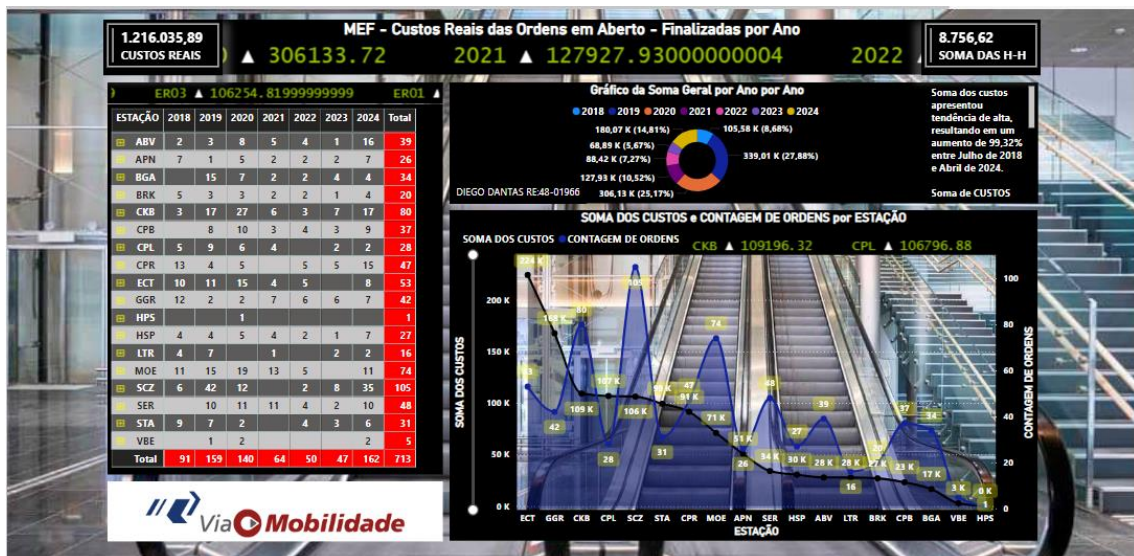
1.216.035,89
CUSTOS REAIS

MEF - Custos Reais das Ordens em Aberto - Finalizadas por Ano

▲ 306133.72 2021 ▲ 127927.93000000004 2022

8.756,62
SOMA DAS H-H

ER03 ▲ 106254.8199999999 ER01 ▲

| ESTAÇÃO | 2018 | 2019 | 2020 | 2021 | 2022 | 2023 | 2024 | Total |
|---|---|---|---|---|---|---|---|---|
| ABV | 2 | 3 | 8 | 5 | 4 | 1 | 16 | 39 |
| APN | 7 | 1 | 5 | 2 | 2 | 2 | 7 | 26 |
| BGA | | 15 | 7 | 2 | 2 | 4 | 4 | 34 |
| BRK | 5 | 3 | 3 | 2 | 2 | 1 | 4 | 20 |
| CKB | 3 | 17 | 27 | 6 | 3 | 7 | 17 | 80 |
| CPB | | 8 | 10 | 3 | 4 | 3 | 9 | 37 |
| CPL | 5 | 9 | 6 | 4 | | 2 | 2 | 28 |
| CPR | 13 | 4 | 5 | | 5 | 5 | 15 | 47 |
| ECT | 10 | 11 | 15 | 4 | 5 | | 8 | 53 |
| GGR | 12 | 2 | 2 | 7 | 6 | 6 | 7 | 42 |
| HPS | | | 1 | | | | | 1 |
| HSP | 4 | 4 | 5 | 4 | 2 | 1 | 7 | 27 |
| LTR | 4 | 7 | | 1 | | 2 | 2 | 16 |
| MOE | 11 | 15 | 19 | 13 | 5 | | 11 | 74 |
| SCZ | 6 | 42 | 12 | | 2 | 8 | 35 | 105 |
| SER | | 10 | 11 | 11 | 4 | 2 | 10 | 48 |
| STA | 9 | 7 | 2 | | 4 | 3 | 6 | 31 |
| VBE | | 1 | 2 | | | | 2 | 5 |
| Total | 91 | 159 | 140 | 64 | 50 | 47 | 162 | 713 |

Via Mobilidade

Gráfico da Soma Geral por Ano por Ano
2018 2019 2020 2021 2022 2023 2024
180,07 K (14,81%)
68,89 K (5,67%)
88,42 K (7,27%)
127,93 K (10,52%)
306,13 K (25,17%)
105,58 K (8,68%)
339,01 K (27,88%)
DIEGO DANTAS RE:48-01966

Soma dos custos apresentou tendência de alta, resultando em um aumento de 99,32% entre Julho de 2018 e Abril de 2024.

Soma de CUSTOS

SOMA DOS CUSTOS e CONTAGEM DE ORDENS por ESTAÇÃO
SOMA DOS CUSTOS CONTAGEM DE ORDENS
CKB ▲ 109196.32 CPL ▲ 106796.88

SOMA DOS CUSTOS
200 K 150 K 100 K 50 K 0 K
224 K 148 K 80 53 42 109 K 107 K 28 105 106 K 31 47 91 K 49 K 74 71 K 51 K 26 48 34 K 27 30 K 39 28 K 16 28 K 20 27 K 37 23 K 34 17 K 5 K 1 0 K
ECT GGR CKB CPL SCZ STA CPR MOE APN SER HSP ABV LTR BRK CPB BGA VBE HPS
ESTAÇÃO
CONTAGEM DE ORDENS
100 80 60 40 20 0